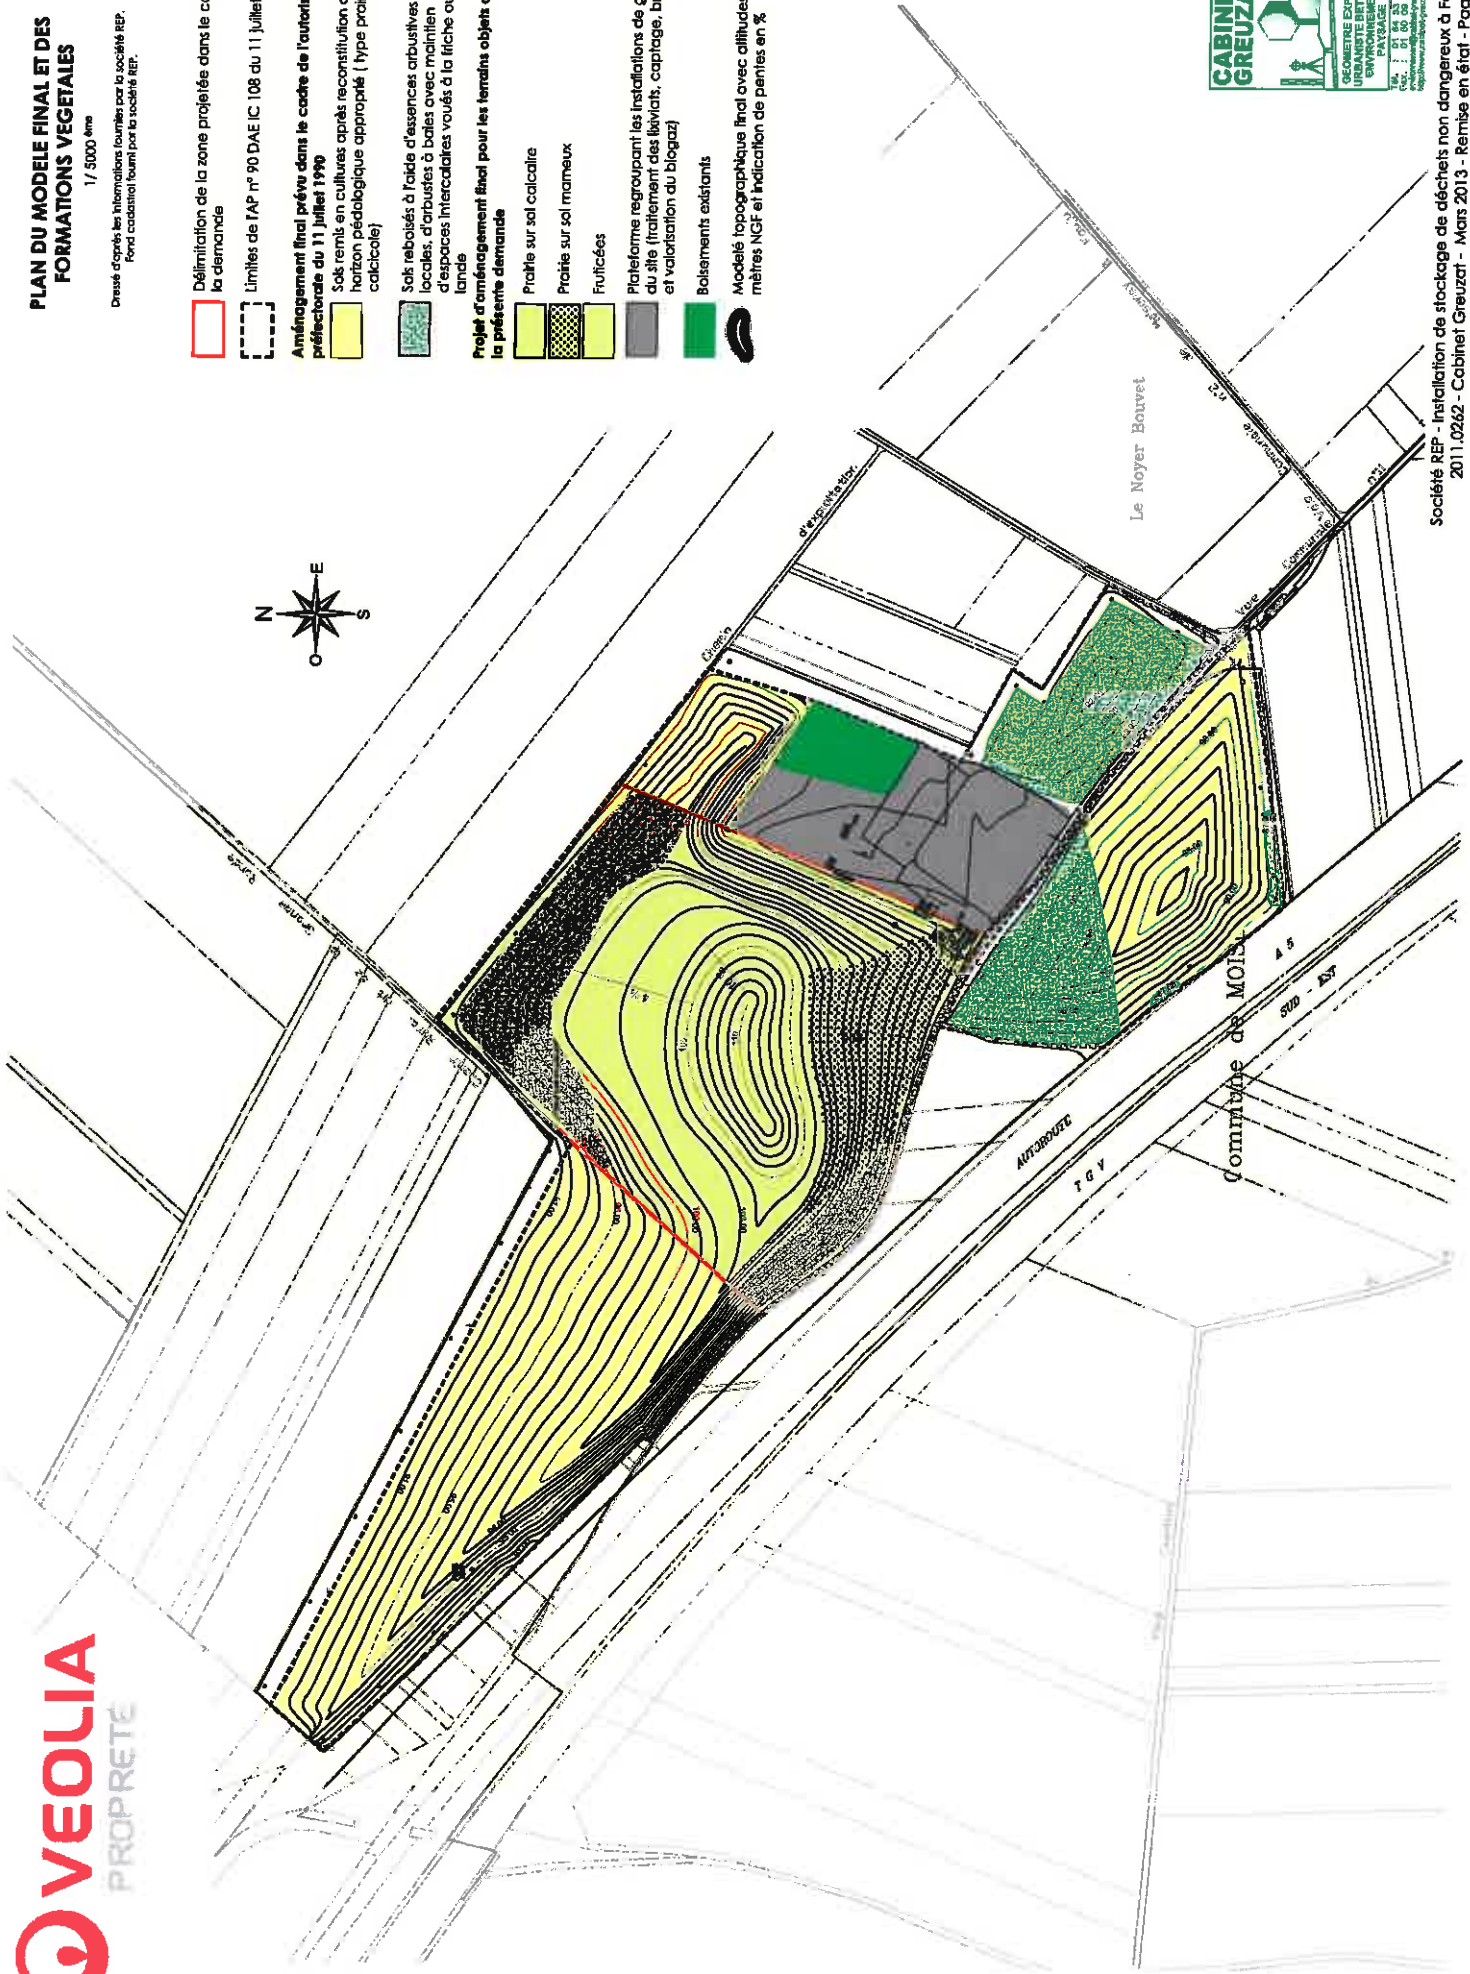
PLAN DU MODELE FINAL ET DES FORMATIONS VEGETALES

1/ 5000 ème

Dressé d'après les informations fournies par la société REP. Fond cadastral fourni par la société REP.

Délimitation de la zone projetée dans le ca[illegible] la demande

Limites de l'AP n° 90 DAE IC 108 du 11 juillet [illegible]

Aménagement final prévu dans le cadre de l'autoris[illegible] préfectorale du 11 juillet 1990

Sols remis en cultures après reconstitution d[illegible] horizon pédologique approprié ( type prai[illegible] calcicole)

Sols reboisés à l'aide d'essences arbustives locales, d'arbustes à baies avec maintien d'espaces intercalaires voués à la friche ou lande

Projet d'aménagement final pour les terrains objets d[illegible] la présente demande

Prairie sur sol calcaire

Prairie sur sol marneux

Fruticées

Plateforme regroupant les installations de g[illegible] du site (traitement des lixiviats, captage, bi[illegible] et valorisation du biogaz)

Boisements existants

Modelé topographique final avec altitudes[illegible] mètres NGF et indication de pentes en %

N
E
S
O

Le Noyer Bouvet

Chemin d'exploitation

Voie Communale

commune de MOISY

AUTOROUTE A 5 SUD - EST

T G V

Grande

VEOLIA PROPRETE

CABINET GREUZAT

GEOMETRE EXPERT URBANISTE BET ENVIRONNEMENT PAYSAGE

Société REP - Installation de stockage de déchets non dangereux à F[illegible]
2011.0262 - Cabinet Greuzat - Mars 2013 - Remise en état - Pa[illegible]